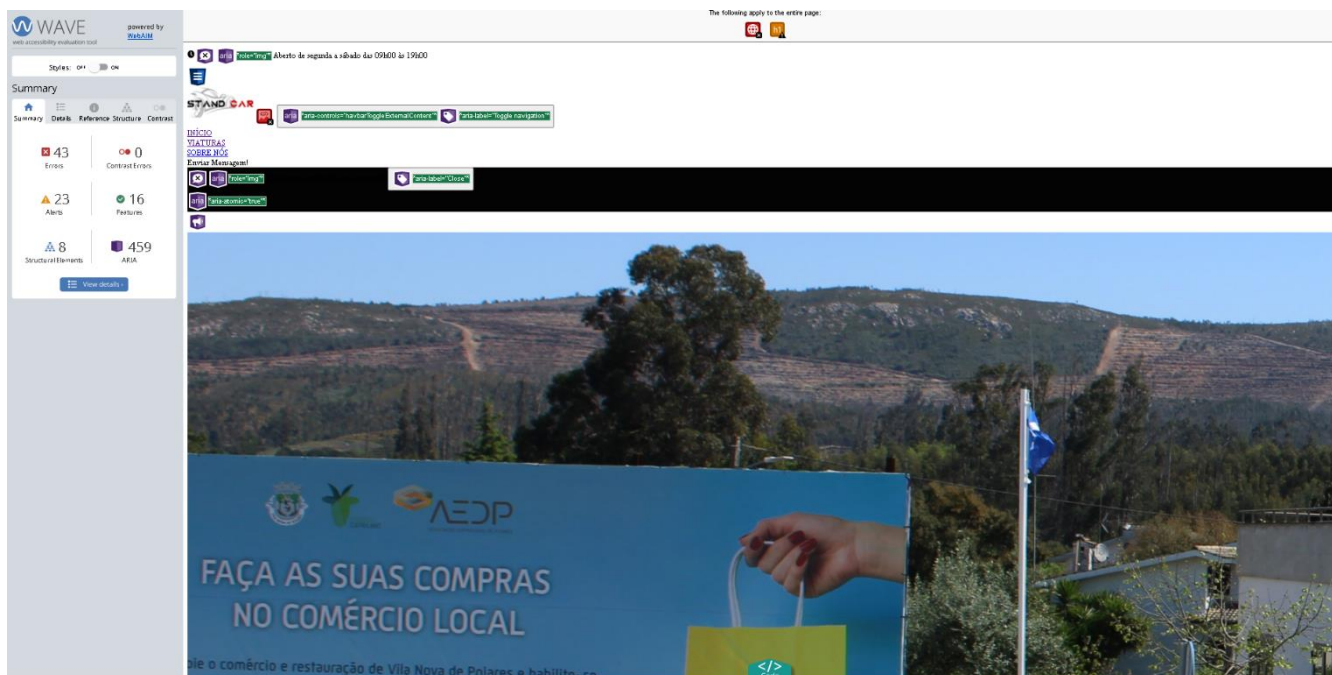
WAVE
web accessibility evaluation tool
powered by WebAIM

Styles: OFF ON

Summary

Summary Details Reference Structure Contrast

43
Errors

0
Contrast Errors

23
Alerts

16
Features

8
Structural Elements

459
ARIA

View details ›

The following apply to the entire page:

aria "role="img"" Aberto de segunda a sábado das 09h00 às 19h00

STAND CAR

aria "aria-controls="navbarToggleExternalContent"" "aria-label="Toggle navigation""

INÍCIO
VIATURAS
SOBRE NÓS
Enviar Mensagem!

aria "role="img"" "aria-label="Close""

aria "aria-atomic="true""

AEDP

FAÇA AS SUAS COMPRAS
NO COMÉRCIO LOCAL

pie o comércio e restauração de Vila Nova de Poiares e habilite-se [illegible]